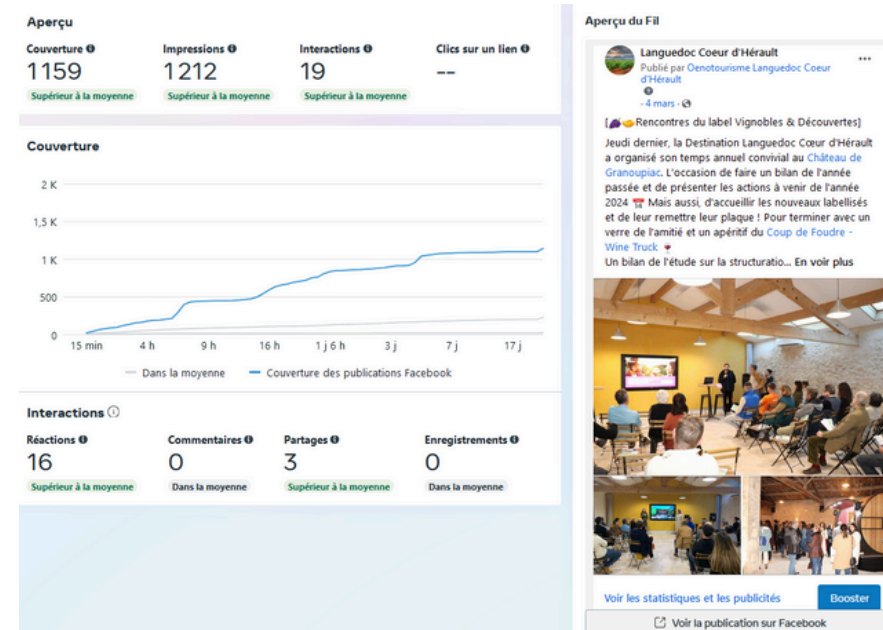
Aperçu

Couverture
1159
Supérieur à la moyenne

Impressions
1212
Supérieur à la moyenne

Interactions
19
Supérieur à la moyenne

Clics sur un lien
--

Couverture

2 K
1,5 K
1 K
500
0

15 min
4 h
9 h
16 h
1 j 6 h
3 j
7 j
17 j

Dans la moyenne
Couverture des publications Facebook

Interactions

Réactions
16
Supérieur à la moyenne

Commentaires
0
Dans la moyenne

Partages
3
Supérieur à la moyenne

Enregistrements
0
Dans la moyenne

Aperçu du Fil

Languedoc Coeur d'Hérault
Publié par Oenotourisme Languedoc Coeur d'Hérault
· 4 mars ·

[Rencontres du label Vignobles & Découvertes]
Jeudi dernier, la Destination Languedoc Cœur d'Hérault a organisé son temps annuel convivial au Château de Granoupiac. L'occasion de faire un bilan de l'année passée et de présenter les actions à venir de l'année 2024 Mais aussi, d'accueillir les nouveaux labellisés et de leur remettre leur plaque ! Pour terminer avec un verre de l'amitié et un apéritif du Coup de Foudre - Wine Truck
Un bilan de l'étude sur la structuratio... En voir plus

Voir les statistiques et les publicités
Booster
Voir la publication sur Facebook